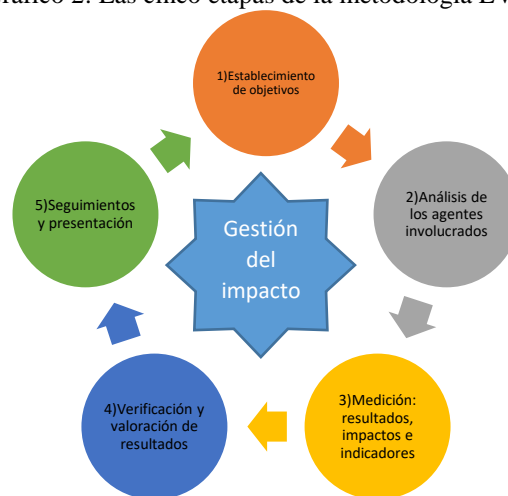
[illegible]ráfico 2. Las cinco etapas de la metodología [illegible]

1)Establecimiento de objetivos

2)Análisis de los agentes involucrados

3)Medición: resultados, impactos e indicadores

4)Verificación y valoración de resultados

5)Seguimientos y presentación

Gestión del impacto